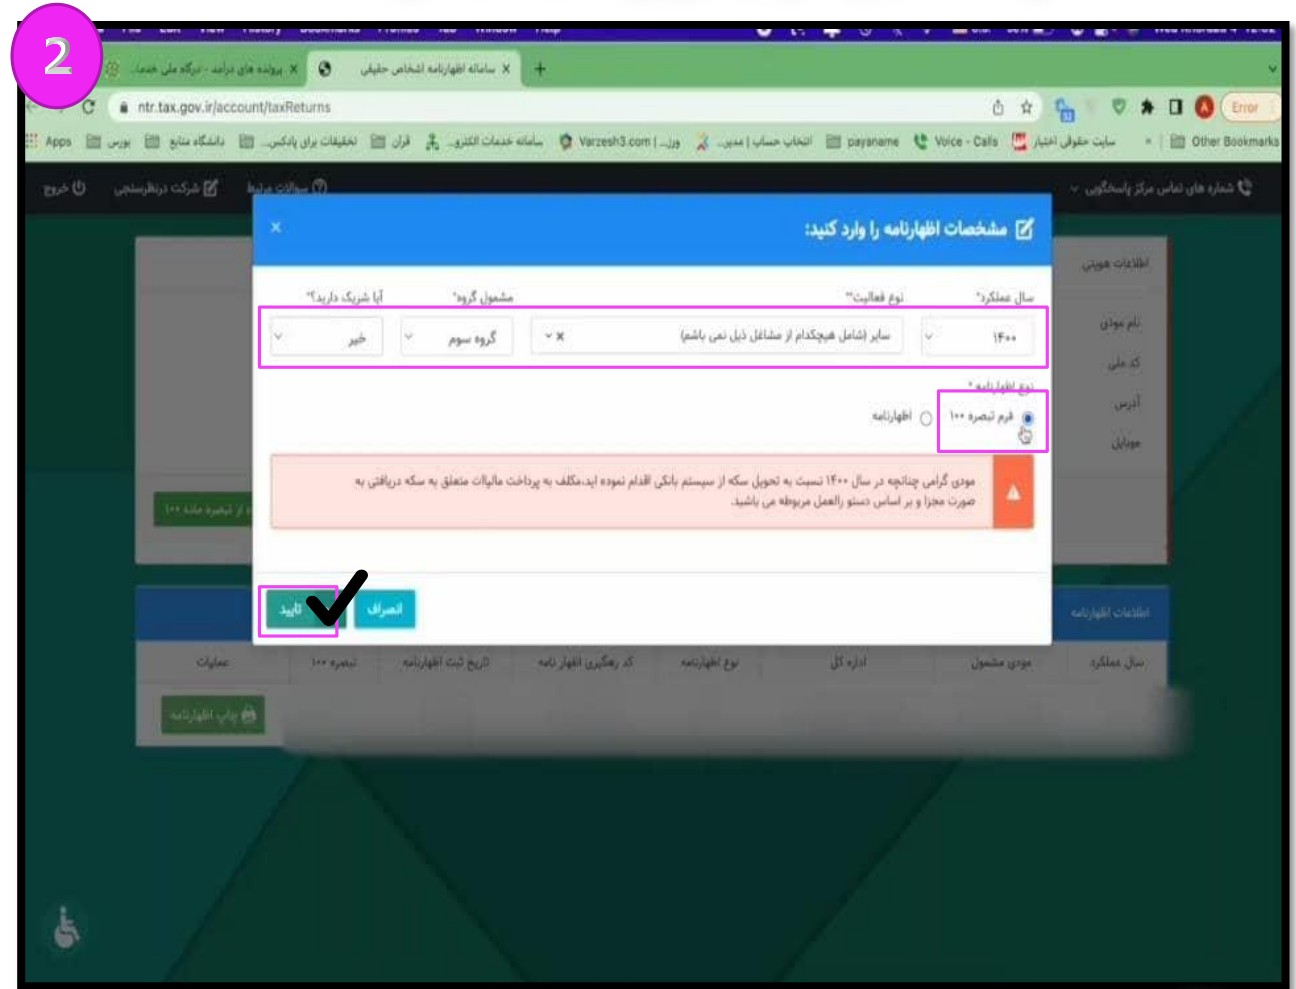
2

پرونده های درآمد - درگاه ملی خدما ×
سامانه اظهارنامه اشخاص حقیقی ×

ntr.tax.gov.ir/account/taxReturns

Error

Apps بورس دانشگاه منابع تحقیقات برای پادکس قرآن سامانه خدمات الکترو... Varzesh3.com | ورز... انتخاب حساب | مدیر... payaname Voice - Calls سایت حقوقی اختیار Other Bookmarks

خروج شرکت درنظرسنجی سوالات متداول شماره های تماس مرکز پاسخگویی

اطلاعات هویتی
نام مودی
کد ملی
آدرس
موبایل

مشخصات اظهارنامه را وارد کنید:

سال عملکرد* نوع فعالیت* مشمول گروه* آیا شریک دارید؟*
۱۴۰۰ سایر (شامل هیچکدام از مشاغل ذیل نمی باشم) گروه سوم خیر

نوع اظهارنامه*
فرم تبصره ۱۰۰ اظهارنامه

مودی گرامی چنانچه در سال ۱۴۰۰ نسبت به تحویل سکه از سیستم بانکی اقدام نموده اید،مکلف به پرداخت مالیات متعلق به سکه دریافتی به صورت مجزا و بر اساس دستو رالعمل مربوطه می باشید.

تایید انصراف

از تبصره ماده ۱۰۰

اطلاعات اظهارنامه

سال عملکرد نوع مشمول اداره کل نوع اظهارنامه کد رهگیری اظهار نامه تاریخ ثبت اظهارنامه تبصره ۱۰۰ عملیات

چاپ اظهارنامه